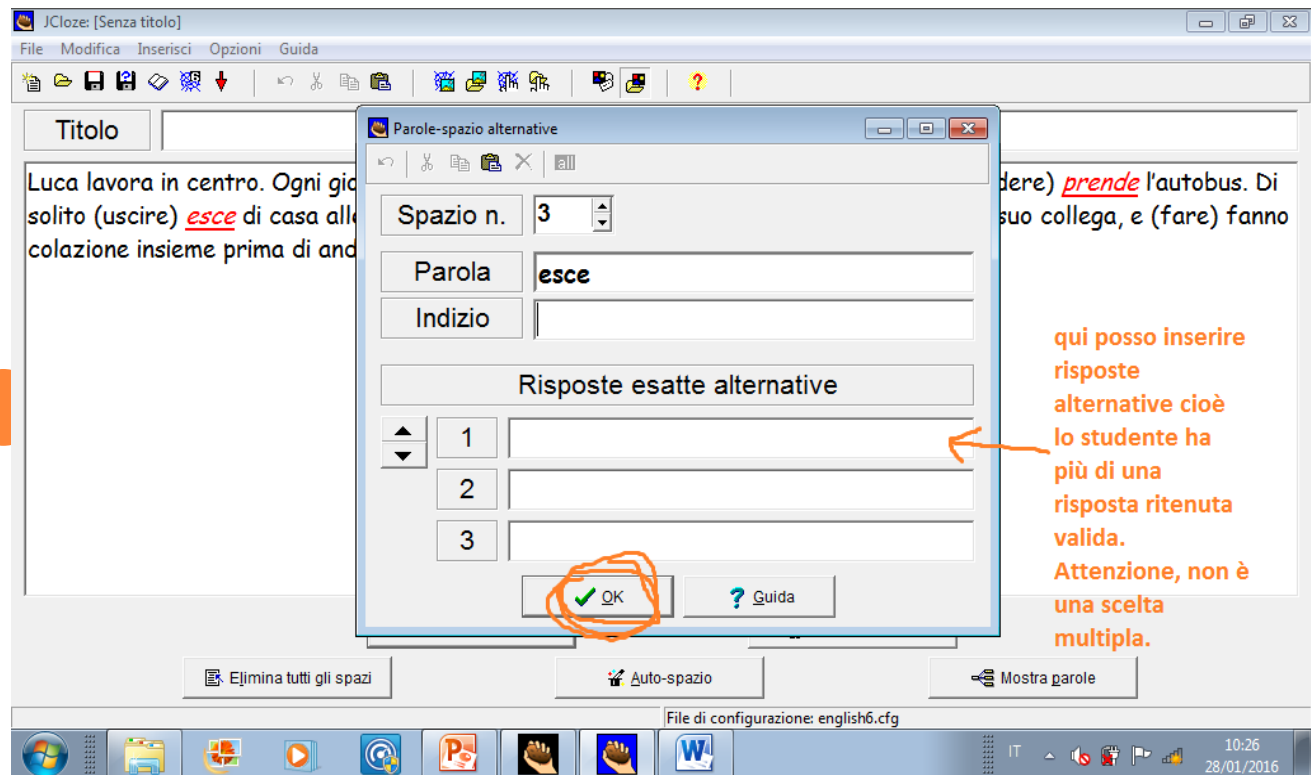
JCloze: [Senza titolo]

File Modifica Inserisci Opzioni Guida

Titolo

Luca lavora in centro. Ogni gio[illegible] dere) prende l'autobus. Di solito (uscire) esce di casa alle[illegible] suo collega, e (fare) fanno colazione insieme prima di and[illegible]

Parole-spazio alternative

Spazio n. 3

Parola esce

Indizio

Risposte esatte alternative

1

2

3

OK

Guida

qui posso inserire risposte alternative cioè lo studente ha più di una risposta ritenuta valida. Attenzione, non è una scelta multipla.

Elimina tutti gli spazi

Auto-spazio

Mostra parole

File di configurazione: english6.cfg

IT

10:26
28/01/2016